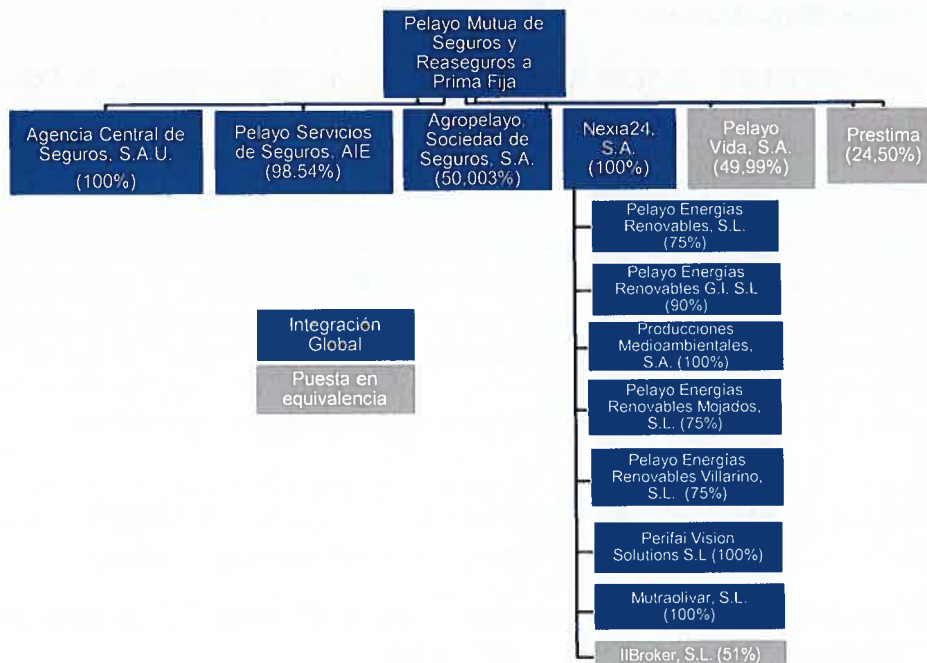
Pelayo Mutua de Seguros y Reaseguros a Prima Fija

Agencia Central de Seguros, S.A.U. (100%)

Pelayo Servicios de Seguros, AIE (98.54%)

Agropelayo Sociedad de Seguros, S.A. (50,003%)

Nexia24, S.A. (100%)

Pelayo Vida, S.A. (49,99%)

Prestima (24,50%)

Pelayo Energías Renovables, S.L. (75%)

Pelayo Energías Renovables G.I. S.L (90%)

Producciones Medioambientales, S.A. (100%)

Pelayo Energías Renovables Mojados, S.L. (75%)

Pelayo Energías Renovables Villarino, S.L. (75%)

Perifai Vision Solutions S.L (100%)

Mutraolivar, S.L. (100%)

IIBroker, S.L. (51%)

Integración Global

Puesta en equivalencia